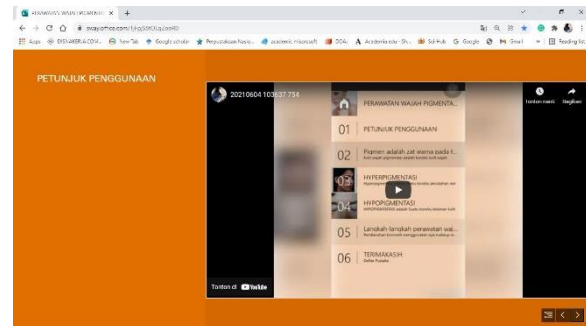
PERAWATAN WAJAH PIGMENTA ×

swayoffice.com/

Apps DISNAKERJA.COM... New Tab Google scholar Perpustakaan Nasio... academic microsoft DOAJ Academia.edu - Sh... Sci-Hub Google Gmail Reading list

PETUNJUK PENGGUNAAN

20210604 103637 754

Tonton nanti Bagikan

PERAWATAN WAJAH PIGMENTA...

01 PETUNJUK PENGGUNAAN

02 Pigmen adalah zat warna pada t...

03 HYPERPIGMENTASI

04 HYPOPIGMENTASI

05 Langkah-langkah perawatan wa...

06 TERIMAKASIH

Tonton di YouTube